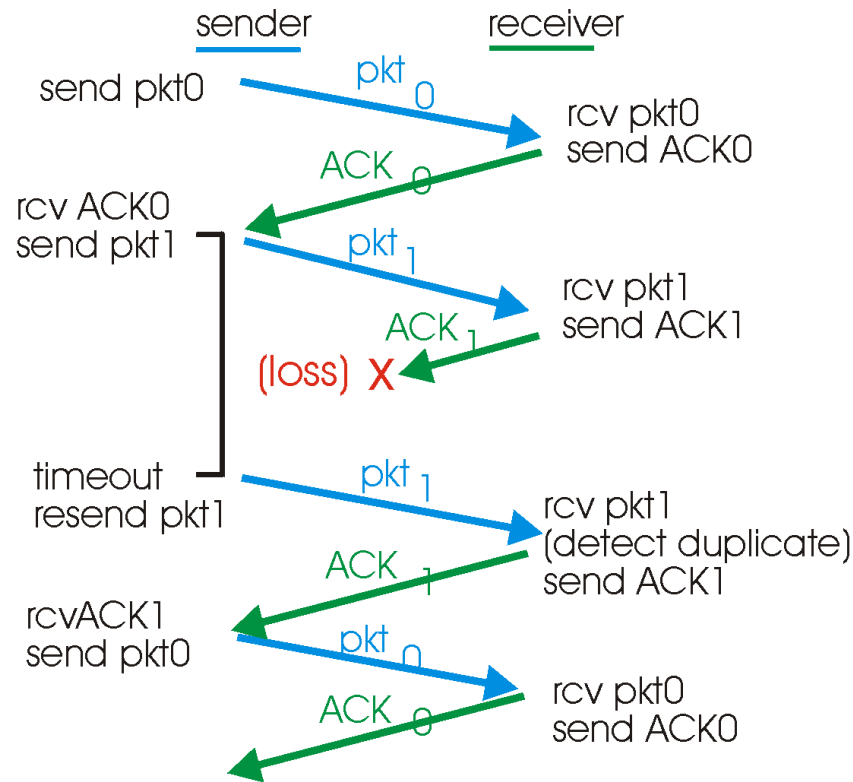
sender

receiver

send pkt0

pkt 0

rcv pkt0
send ACK0

ACK 0

rcv ACK0
send pkt1

pkt 1

rcv pkt1
send ACK1

ACK 1

(loss) X

timeout
resend pkt1

pkt 1

rcv pkt1
(detect duplicate)
send ACK1

ACK 1

rcvACK1
send pkt0

pkt 0

rcv pkt0
send ACK0

ACK 0